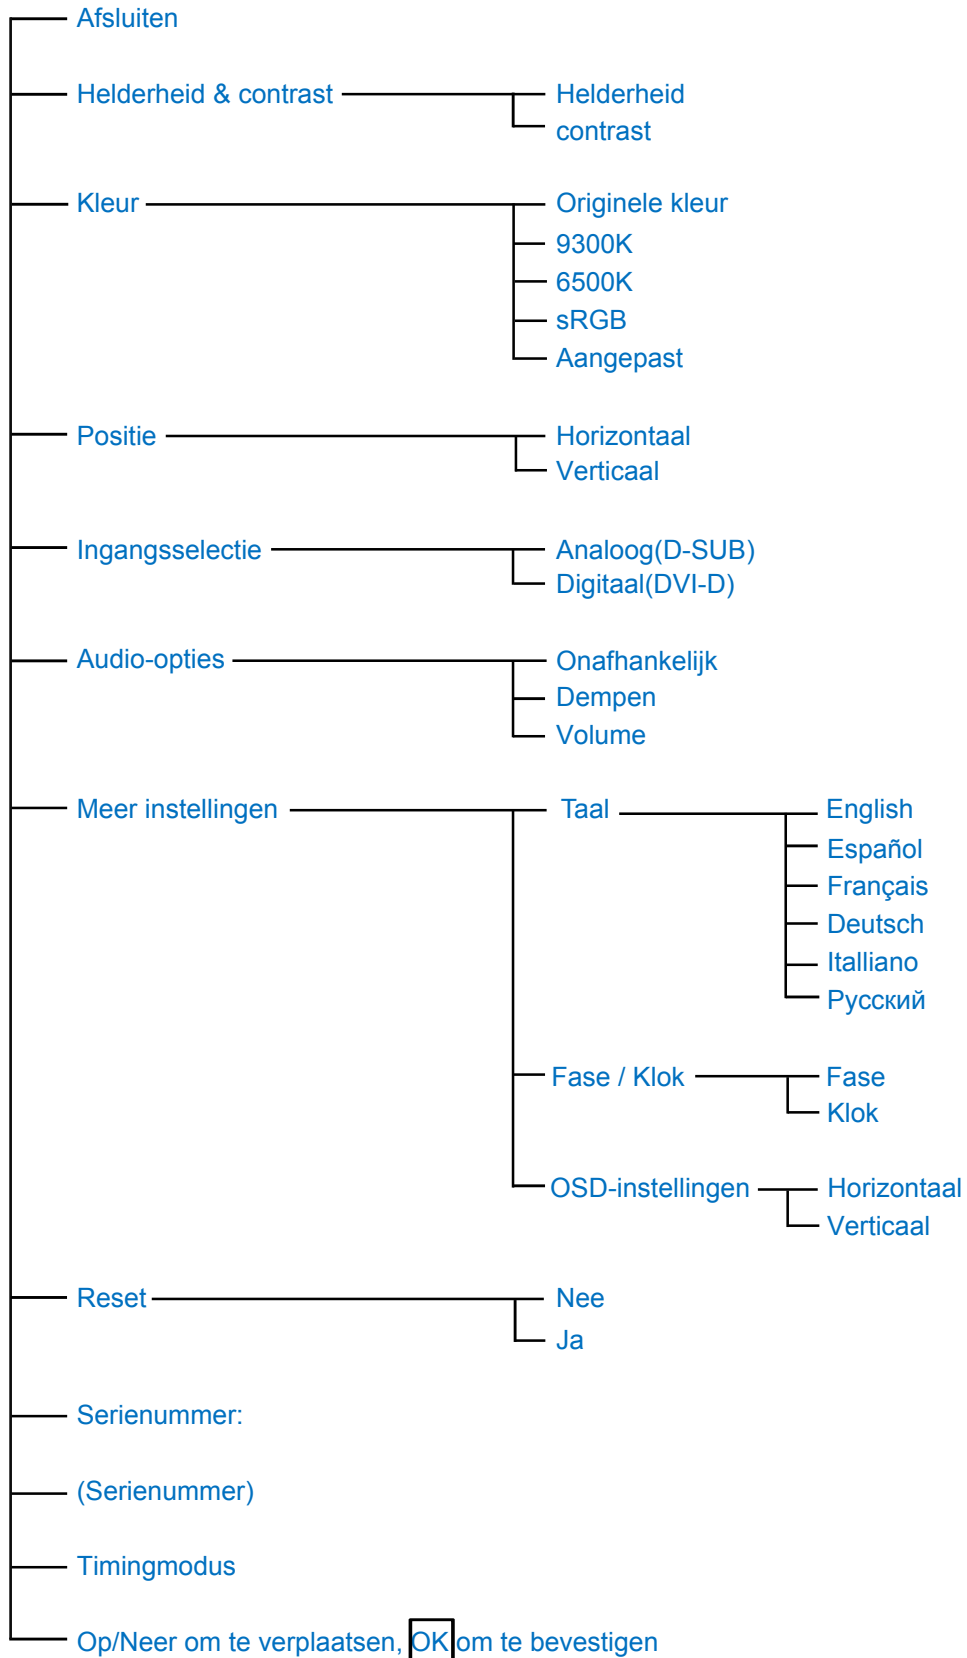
Afsluiten

Helderheid & contrast
Helderheid
contrast

Kleur
Originele kleur
9300K
6500K
sRGB
Aangepast

Positie
Horizontaal
Verticaal

Ingangsselectie
Analoog(D-SUB)
Digitaal(DVI-D)

Audio-opties
Onafhankelijk
Dempen
Volume

Meer instellingen
Taal
English
Español
Français
Deutsch
Italliano
Русский

Fase / Klok
Fase
Klok

OSD-instellingen
Horizontaal
Verticaal

Reset
Nee
Ja

Serienummer:

(Serienummer)

Timingmodus

Op/Neer om te verplaatsen, OK om te bevestigen